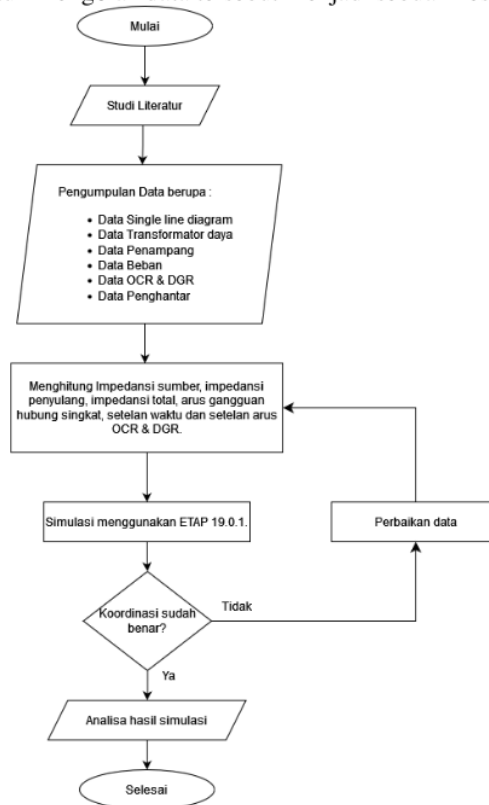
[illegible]

Mulai

Studi Literatur

Pengumpulan Data berupa :

- Data Single line diagram
- Data Transformator daya
- Data Penampang
- Data Beban
- Data OCR & DGR
- Data Penghantar

Menghitung Impedansi sumber, impedansi penyulang, impedansi total, arus gangguan hubung singkat, setelan waktu dan setelan arus OCR & DGR.

Simulasi menggunakan ETAP 19.0.1.

Perbaikan data

Koordinasi sudah benar?

Tidak

Ya

Analisa hasil simulasi

Selesai